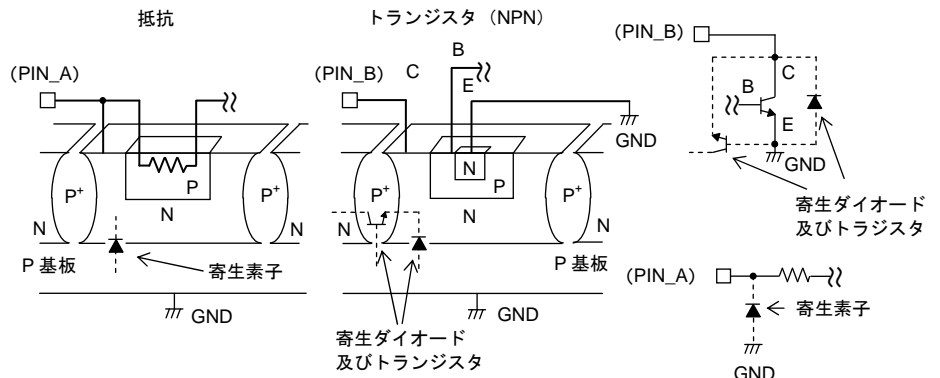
抵抗

(PIN_A)

P

N

$P^+$

$P^+$

N

N

P 基板

寄生素子

GND

トランジスタ（NPN）

B

(PIN_B)

C

E

GND

N

P

$P^+$

$P^+$

N

N

N

P 基板

GND

寄生ダイオード
及びトランジスタ

(PIN_B)

C

B

E

GND

寄生ダイオード
及びトランジスタ

(PIN_A)

寄生素子

GND